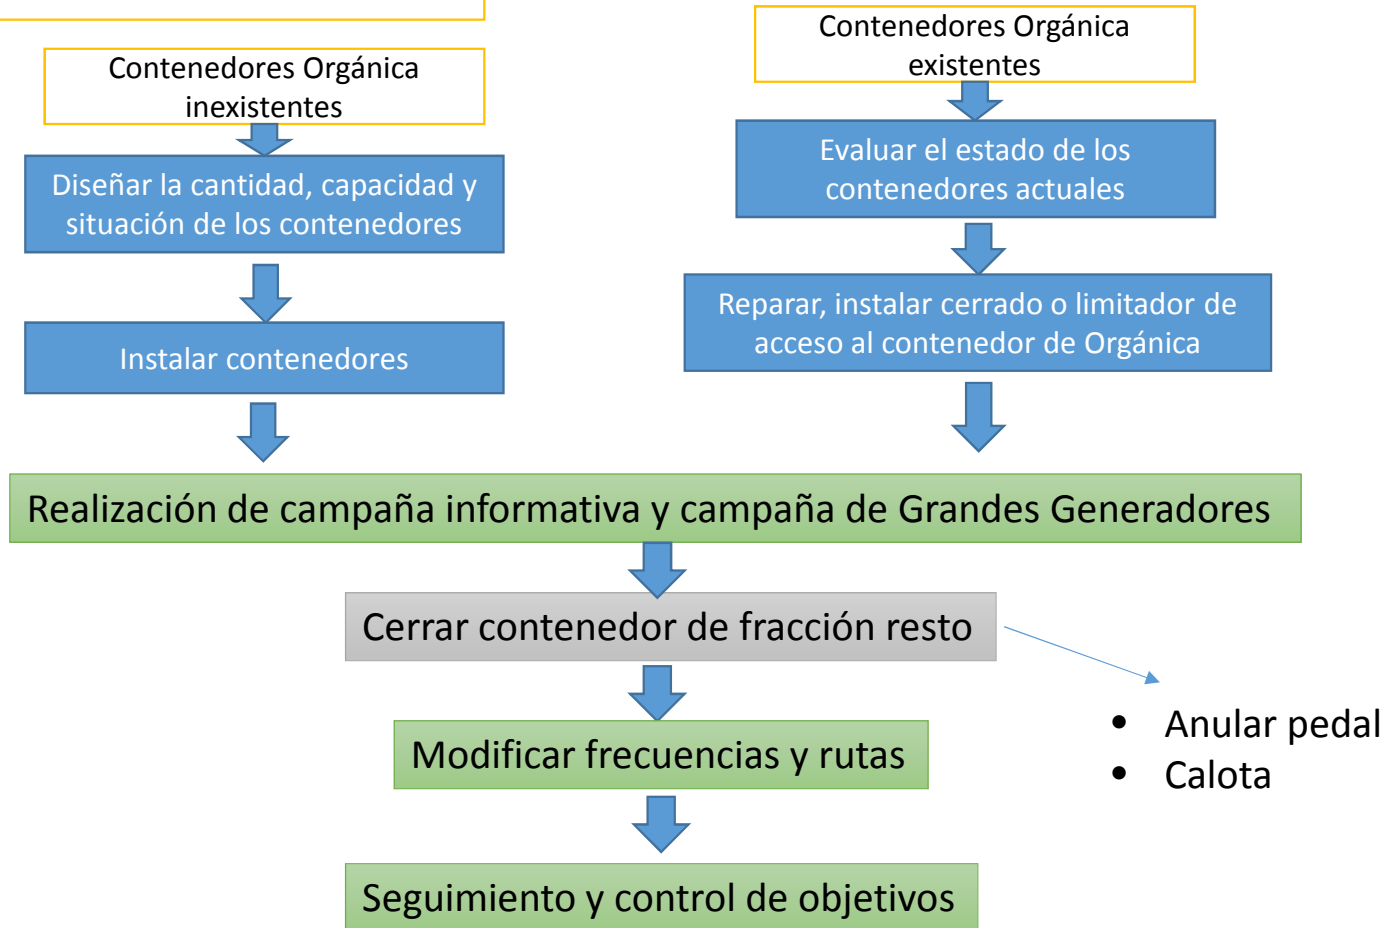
Contenedores Orgánica inexistentes

Diseñar la cantidad, capacidad y situación de los contenedores

Instalar contenedores

Contenedores Orgánica existentes

Evaluar el estado de los contenedores actuales

Reparar, instalar cerrado o limitador de acceso al contenedor de Orgánica

Realización de campaña informativa y campaña de Grandes Generadores

Cerrar contenedor de fracción resto

- Anular pedal
- Calota

Modificar frecuencias y rutas

Seguimiento y control de objetivos